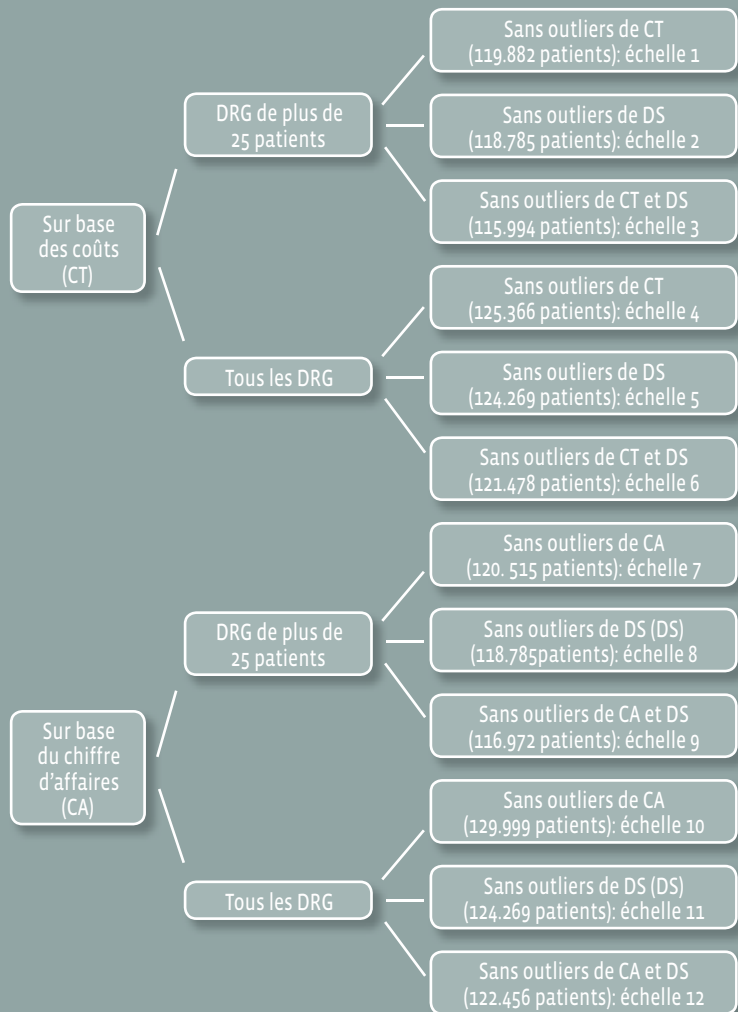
Sur base des coûts (CT)

DRG de plus de 25 patients

Sans outliers de CT (119.882 patients): échelle 1

Sans outliers de DS (118.785 patients): échelle 2

Sans outliers de CT et DS (115.994 patients): échelle 3

Tous les DRG

Sans outliers de CT (125.366 patients): échelle 4

Sans outliers de DS (124.269 patients): échelle 5

Sans outliers de CT et DS (121.478 patients): échelle 6

Sur base du chiffre d'affaires (CA)

DRG de plus de 25 patients

Sans outliers de CA (120. 515 patients): échelle 7

Sans outliers de DS (DS) (118.785patients): échelle 8

Sans outliers de CA et DS (116.972 patients): échelle 9

Tous les DRG

Sans outliers de CA (129.999 patients): échelle 10

Sans outliers de DS (DS) (124.269 patients): échelle 11

Sans outliers de CA et DS (122.456 patients): échelle 12